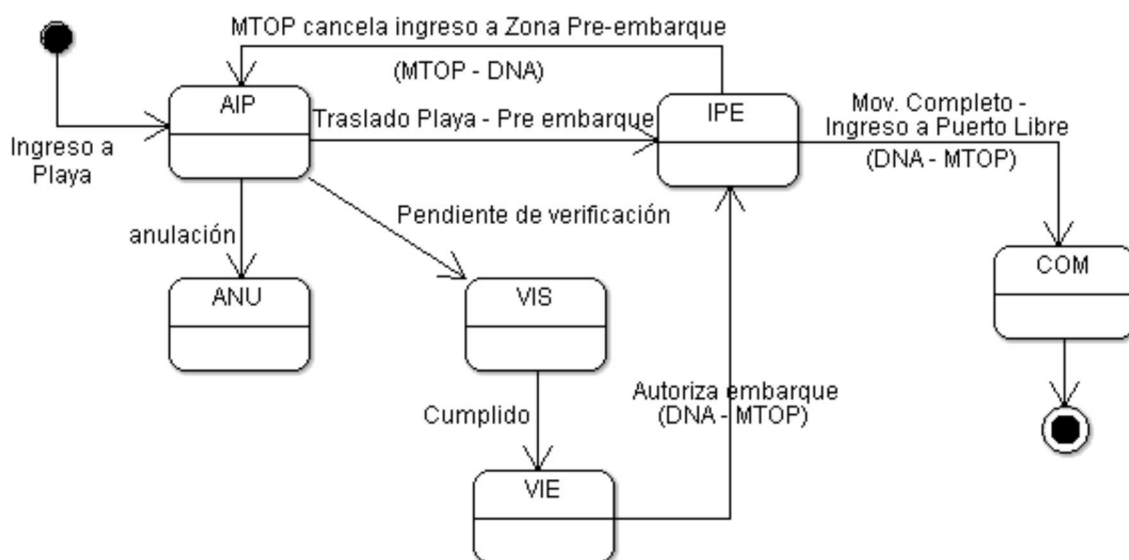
MTOP cancela ingreso a Zona Pre-embarque

(MTOP - DNA)

Ingreso a Playa

AIP

Traslado Playa - Pre embarque

IPE

Mov. Completo - Ingreso a Puerto Libre

(DNA - MTOP)

anulación

Pendiente de verificación

ANU

VIS

COM

Cumplido

Autoriza embarque (DNA - MTOP)

VIE